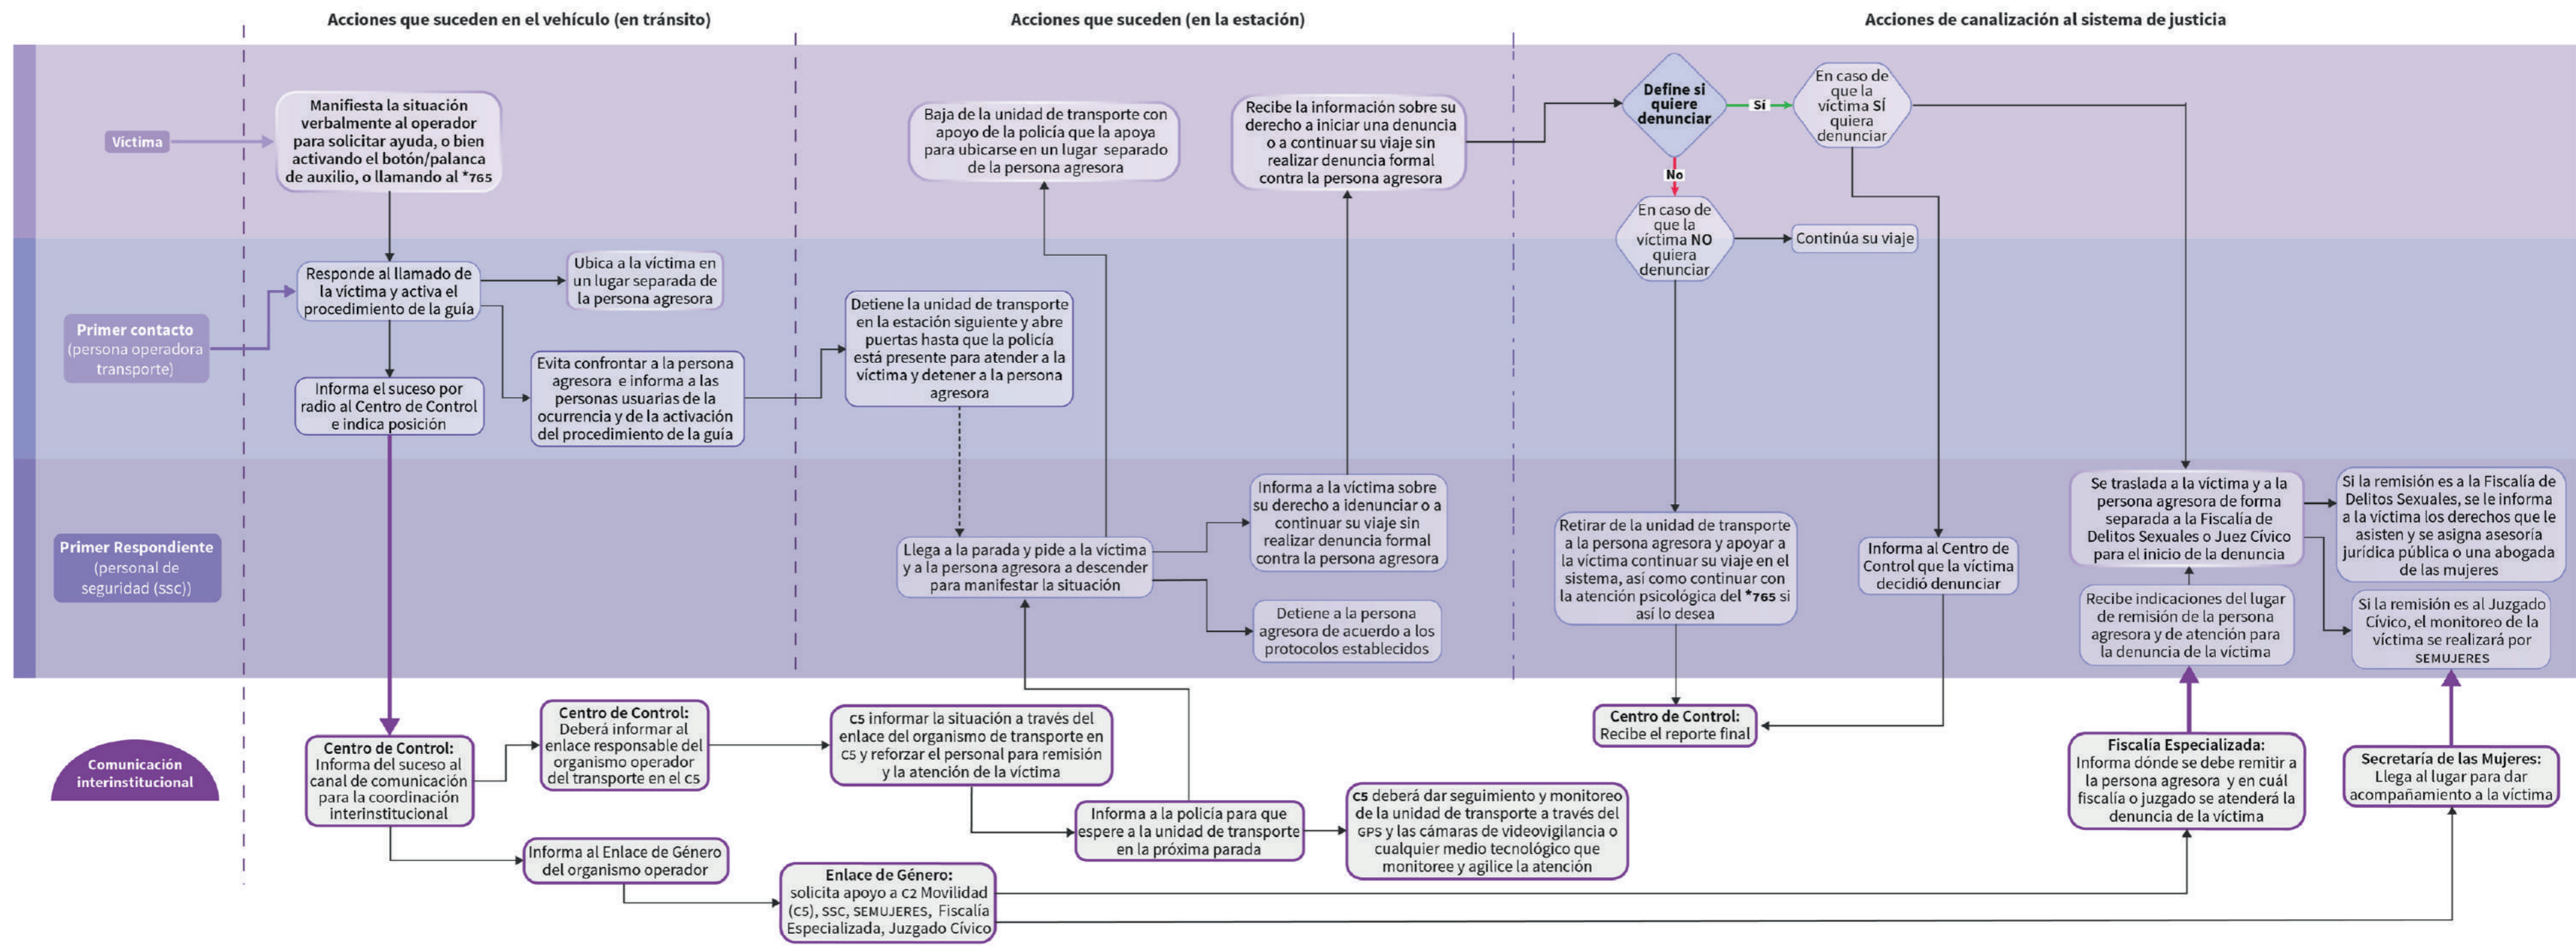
Acciones que suceden en el vehículo (en tránsito)

Acciones que suceden (en la estación)

Acciones de canalización al sistema de justicia

Víctima

Manifiesta la situación verbalmente al operador para solicitar ayuda, o bien activando el botón/palanca de auxilio, o llamando al *765

Baja de la unidad de transporte con apoyo de la policía que la apoya para ubicarse en un lugar separado de la persona agresora

Recibe la información sobre su derecho a iniciar una denuncia o a continuar su viaje sin realizar denuncia formal contra la persona agresora

Define si quiere denunciar

Sí

En caso de que la víctima SÍ quiera denunciar

No

En caso de que la víctima NO quiera denunciar

Continúa su viaje

Primer contacto (persona operadora transporte)

Responde al llamado de la víctima y activa el procedimiento de la guía

Ubica a la víctima en un lugar separada de la persona agresora

Informa el suceso por radio al Centro de Control e indica posición

Evita confrontar a la persona agresora e informa a las personas usuarias de la ocurrencia y de la activación del procedimiento de la guía

Detiene la unidad de transporte en la estación siguiente y abre puertas hasta que la policía está presente para atender a la víctima y detener a la persona agresora

Primer Respondiente (personal de seguridad (SSC))

Llega a la parada y pide a la víctima y a la persona agresora a descender para manifestar la situación

Informa a la víctima sobre su derecho a idenunciar o a continuar su viaje sin realizar denuncia formal contra la persona agresora

Detiene a la persona agresora de acuerdo a los protocolos establecidos

Retirar de la unidad de transporte a la persona agresora y apoyar a la víctima continuar su viaje en el sistema, así como continuar con la atención psicológica del *765 si así lo desea

Informa al Centro de Control que la víctima decidió denunciar

Se traslada a la víctima y a la persona agresora de forma separada a la Fiscalía de Delitos Sexuales o Juez Cívico para el inicio de la denuncia

Si la remisión es a la Fiscalía de Delitos Sexuales, se le informa a la víctima los derechos que le asisten y se asigna asesoría jurídica pública o una abogada de las mujeres

Recibe indicaciones del lugar de remisión de la persona agresora y de atención para la denuncia de la víctima

Si la remisión es al Juzgado Cívico, el monitoreo de la víctima se realizará por SEMUJERES

Comunicación interinstitucional

Centro de Control: Informa del suceso al canal de comunicación para la coordinación interinstitucional

Centro de Control: Deberá informar al enlace responsable del organismo operador del transporte en el C5

C5 informar la situación a través del enlace del organismo de transporte en C5 y reforzar el personal para remisión y la atención de la víctima

Informa a la policía para que espere a la unidad de transporte en la próxima parada

C5 deberá dar seguimiento y monitoreo de la unidad de transporte a través del GPS y las cámaras de videovigilancia o cualquier medio tecnológico que monitoree y agilice la atención

Informa al Enlace de Género del organismo operador

Enlace de Género: solicita apoyo a C2 Movilidad (C5), SSC, SEMUJERES, Fiscalía Especializada, Juzgado Cívico

Centro de Control: Recibe el reporte final

Fiscalía Especializada: Informa dónde se debe remitir a la persona agresora y en cuál fiscalía o juzgado se atenderá la denuncia de la víctima

Secretaría de las Mujeres: Llega al lugar para dar acompañamiento a la víctima